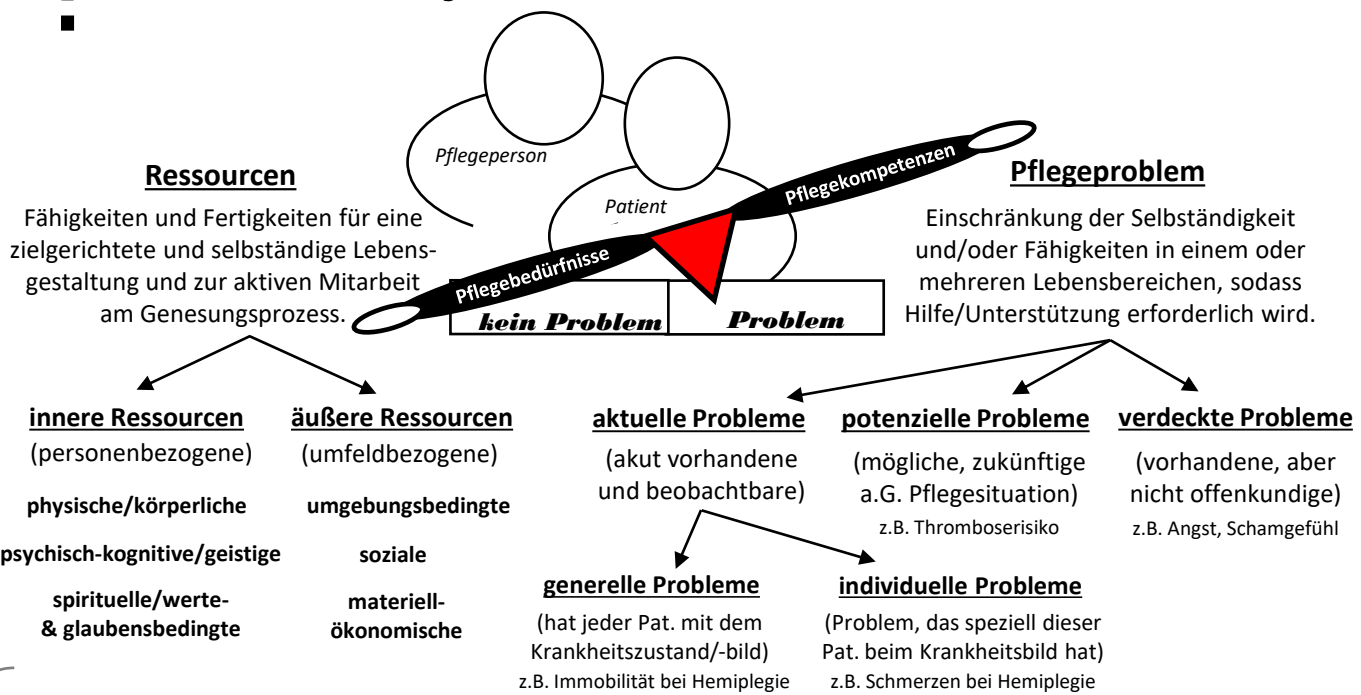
Pflegeperson

Patient

Pflegekompetenzen

Pflegebedürfnisse

kein Problem

Problem

**Ressourcen**

Fähigkeiten und Fertigkeiten für eine zielgerichtete und selbständige Lebensgestaltung und zur aktiven Mitarbeit am Genesungsprozess.

**Pflegeproblem**

Einschränkung der Selbständigkeit und/oder Fähigkeiten in einem oder mehreren Lebensbereichen, sodass Hilfe/Unterstützung erforderlich wird.

**innere Ressourcen**
(personenbezogene)

physische/körperliche

psychisch-kognitive/geistige

spirituelle/werte- & glaubensbedingte

**äußere Ressourcen**
(umfeldbezogene)

umgebungsbedingte

soziale

materiell-ökonomische

**aktuelle Probleme**
(akut vorhandene und beobachtbare)

**potenzielle Probleme**
(mögliche, zukünftige a.G. Pflegesituation)
z.B. Thromboserisiko

**verdeckte Probleme**
(vorhandene, aber nicht offenkundige)
z.B. Angst, Schamgefühl

**generelle Probleme**
(hat jeder Pat. mit dem Krankheitszustand/-bild)
z.B. Immobilität bei Hemiplegie

**individuelle Probleme**
(Problem, das speziell dieser Pat. beim Krankheitsbild hat)
z.B. Schmerzen bei Hemiplegie